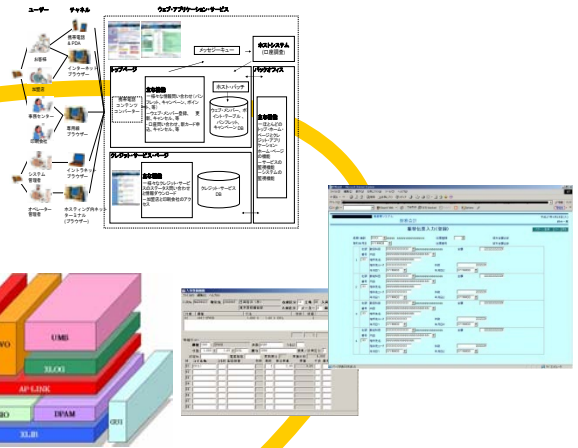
ユーザー

チャネル

ウェブ・アプリケーション・サービス

お客様

加盟店

携帯電話＆PDA

インターネットブラウザー

事務センター

店舗

専用線ブラウザー

システム管理者

オペレーター管理者

イントラネットブラウザー

ホスティングされたターミナル（ブラウザー）

メッセージキュー

ホストシステム（口座管理）

トップページ

携帯電話コンテンツコンバーター

主な機能
ー般的な情報問い合わせ（パンフレット、キャンペーン、ポイント、等）
ーウェブ・メンバー登録、変更、キャンセル、等
ーロ座問い合わせ、振カード申込、キャンセル、等

ホスト・バッチ

ウェブ・メンバー、ポイントテーブル、パンフレット、キャンペーンDB

バックオフィス

主な機能
ー（ユーザーの）ウェブ・ホーム・ページカレンダーアプリケーションホームページの修正
ーサービスの管理機能
ーシステムの管理機能

クレジット・サービス・ページ

主な機能
ー様々なクレジット・サービスのステータス問い合わせ
ー加盟店との照会をのアクセス

クレジット・サービスDB

UMB

XLOG

AP LINK

DPAM

XLBI

GRI